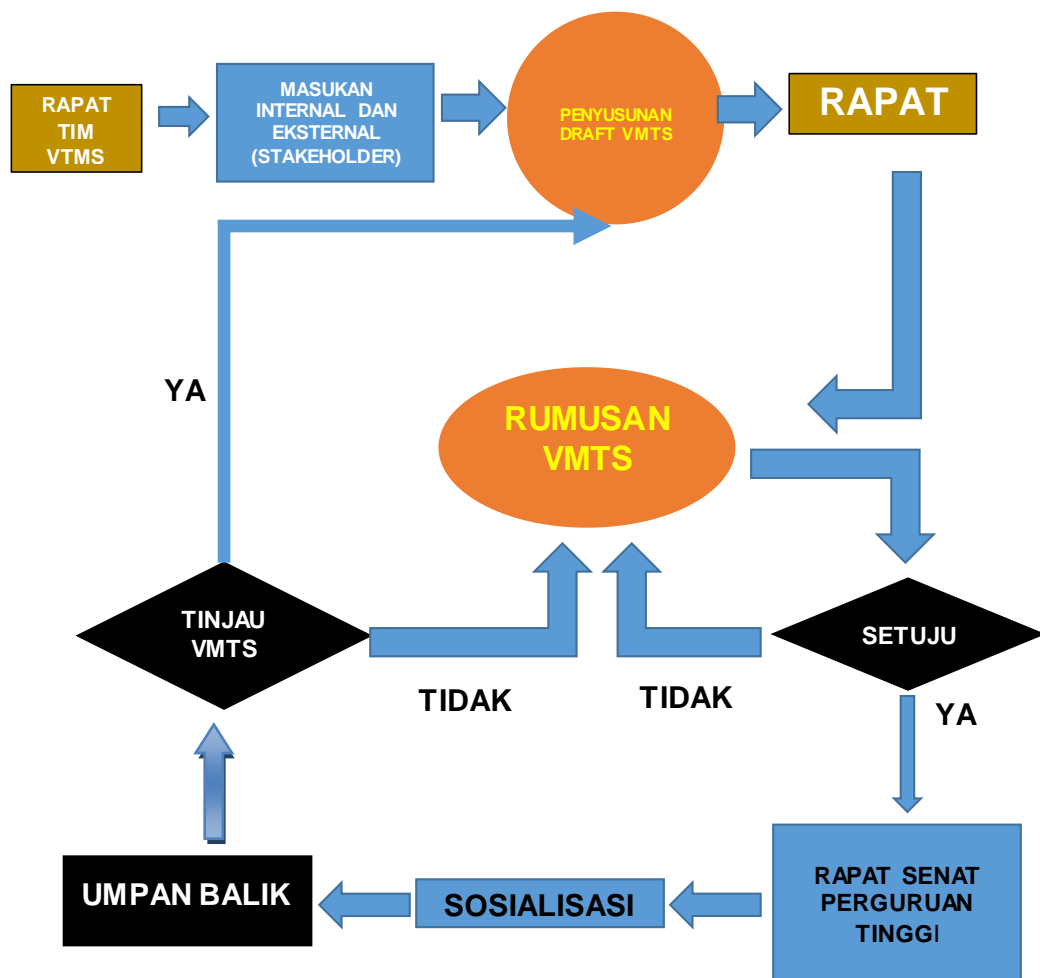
RAPAT TIM VTMS

MASUKAN INTERNAL DAN EKSTERNAL (STAKEHOLDER)

PENYUSUNAN DRAFT VMTS

RAPAT

YA

RUMUSAN VMTS

TINJAU VMTS

SETUJU

TIDAK

TIDAK

YA

UMPAN BALIK

SOSIALISASI

RAPAT SENAT PERGURUAN TINGGI